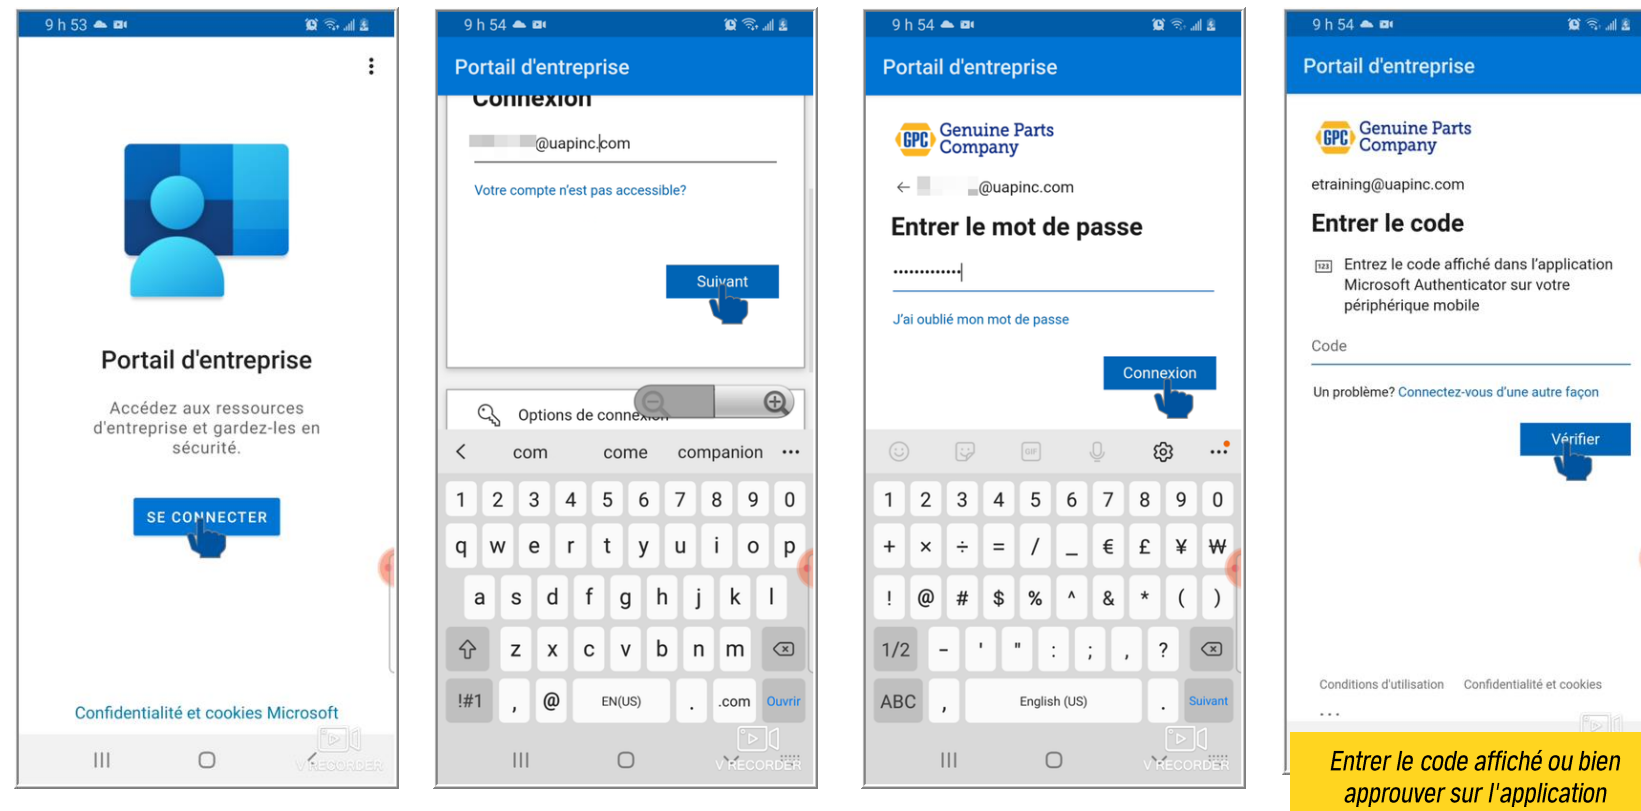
9 h 53

Portail d'entreprise

Accédez aux ressources d'entreprise et gardez-les en sécurité.

SE CONNECTER

Confidentialité et cookies Microsoft

V RECORDER

9 h 54

Portail d'entreprise

Connexion

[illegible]@uapinc.com

Votre compte n'est pas accessible?

Suivant

Options de connexion

< com come companion ···

1 2 3 4 5 6 7 8 9 0
q w e r t y u i o p
a s d f g h j k l
z x c v b n m
!#1 , @ EN(US) . .com Ouvrir

V RECORDER

9 h 54

Portail d'entreprise

GPC Genuine Parts Company

← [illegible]@uapinc.com

Entrer le mot de passe

••••••••••••

J'ai oublié mon mot de passe

Connexion

1 2 3 4 5 6 7 8 9 0
+ × ÷ = / _ € £ ¥ ₩
! @ # $ % ^ & * ( )
1/2 - ' " : ; , ?
ABC , English (US) . Suivant

V RECORDER

9 h 54

Portail d'entreprise

GPC Genuine Parts Company

etraining@uapinc.com

Entrer le code

Entrez le code affiché dans l'application Microsoft Authenticator sur votre périphérique mobile

Code

Un problème? Connectez-vous d'une autre façon

Vérifier

Conditions d'utilisation Confidentialité et cookies

...

Entrer le code affiché ou bien approuver sur l'application